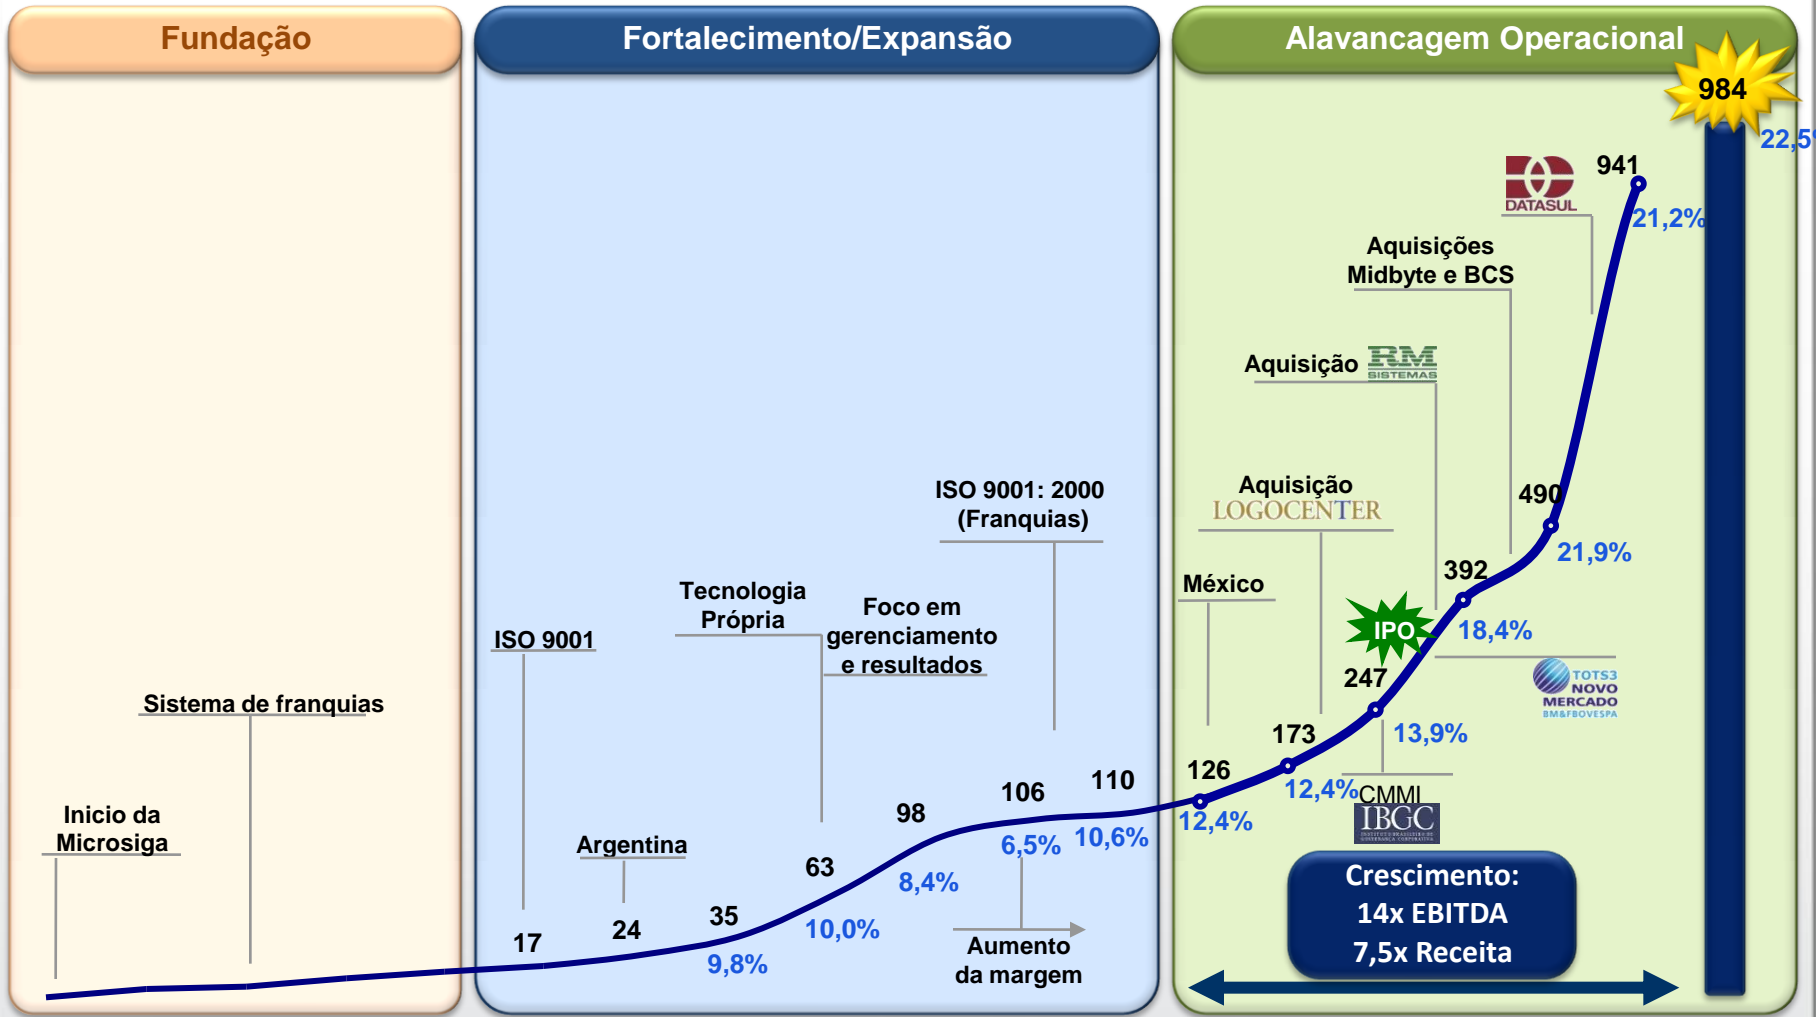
Fundação

Fortalecimento/Expansão

Alavancagem Operacional

984

22,5

941

DATASUL

21,2%

Aquisições Midbyte e BCS

Aquisição RM SISTEMAS

Aquisição LOGOCENTER

490

21,9%

ISO 9001: 2000 (Franquias)

México

392

IPO

18,4%

TOTS3 NOVO MERCADO BM&FBOVESPA

Tecnologia Própria

Foco em gerenciamento e resultados

ISO 9001

247

13,9%

Sistema de franquias

173

CMMI

IBGC

126

12,4%

12,4%

110

106

10,6%

6,5%

98

Inicio da Microsiga

Argentina

63

8,4%

35

10,0%

17

24

9,8%

Aumento da margem

Crescimento:
14x EBITDA
7,5x Receita